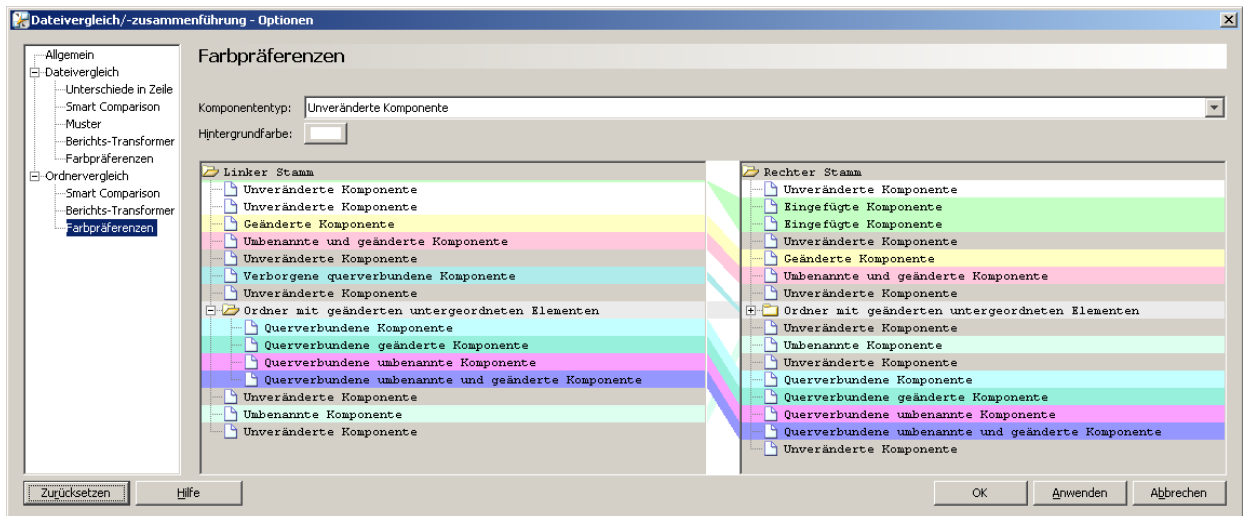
Dateivergleich/-zusammenführung - Optionen

Allgemein
Dateivergleich
Unterschiede in Zeile
Smart Comparison
Muster
Berichts-Transformer
Farbpräferenzen
Ordnervergleich
Smart Comparison
Berichts-Transformer
Farbpräferenzen

Farbpräferenzen

Komponententyp: Unveränderte Komponente
Hintergrundfarbe:

Linker Stamm
Unveränderte Komponente
Unveränderte Komponente
Geänderte Komponente
Umbenannte und geänderte Komponente
Unveränderte Komponente
Verborgene querverbundene Komponente
Unveränderte Komponente
Ordner mit geänderten untergeordneten Elementen
Querverbundene Komponente
Querverbundene geänderte Komponente
Querverbundene umbenannte Komponente
Querverbundene umbenannte und geänderte Komponente
Unveränderte Komponente
Umbenannte Komponente
Unveränderte Komponente

Rechter Stamm
Unveränderte Komponente
Eingefügte Komponente
Eingefügte Komponente
Unveränderte Komponente
Geänderte Komponente
Umbenannte und geänderte Komponente
Unveränderte Komponente
Ordner mit geänderten untergeordneten Elementen
Unveränderte Komponente
Umbenannte Komponente
Unveränderte Komponente
Querverbundene Komponente
Querverbundene geänderte Komponente
Querverbundene umbenannte Komponente
Querverbundene umbenannte und geänderte Komponente
Unveränderte Komponente

Zurücksetzen
Hilfe
OK
Anwenden
Abbrechen